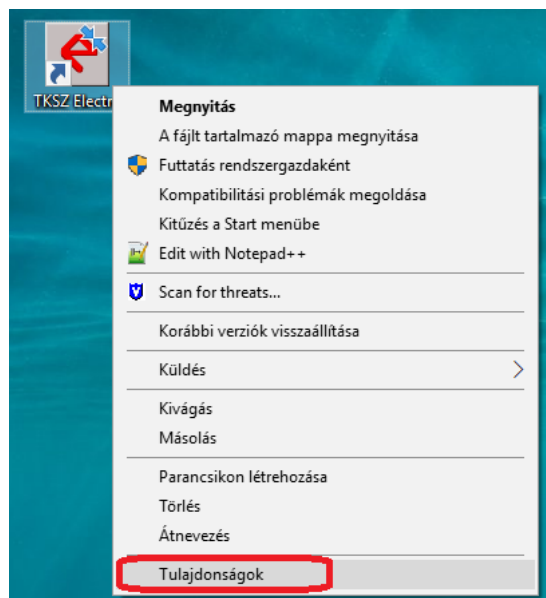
TKSZ Electr

Megnyitás
A fájlt tartalmazó mappa megnyitása
Futtatás rendszergazdaként
Kompatibilitási problémák megoldása
Kitűzés a Start menübe
Edit with Notepad++

Scan for threats...

Korábbi verziók visszaállítása

Küldés

Kivágás
Másolás

Parancsikon létrehozása
Törlés
Átnevezés

Tulajdonságok